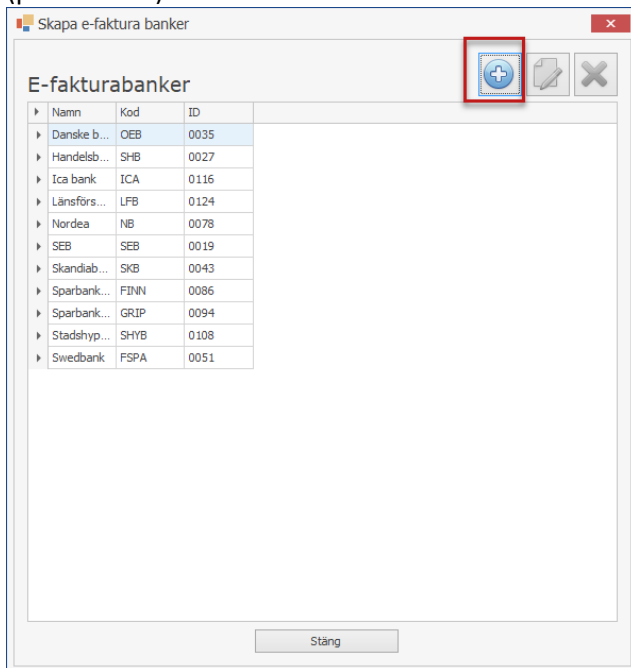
Skapa e-faktura banker

E-fakturabanker

| Namn | Kod | ID |
|---|---|---|
| Danske b... | OEB | 0035 |
| Handelsb... | SHB | 0027 |
| Ica bank | ICA | 0116 |
| Länsförs... | LFB | 0124 |
| Nordea | NB | 0078 |
| SEB | SEB | 0019 |
| Skandiab... | SKB | 0043 |
| Sparbank... | FINN | 0086 |
| Sparbank... | GRIP | 0094 |
| Stadshyp... | SHYB | 0108 |
| Swedbank | FSPA | 0051 |

Stäng